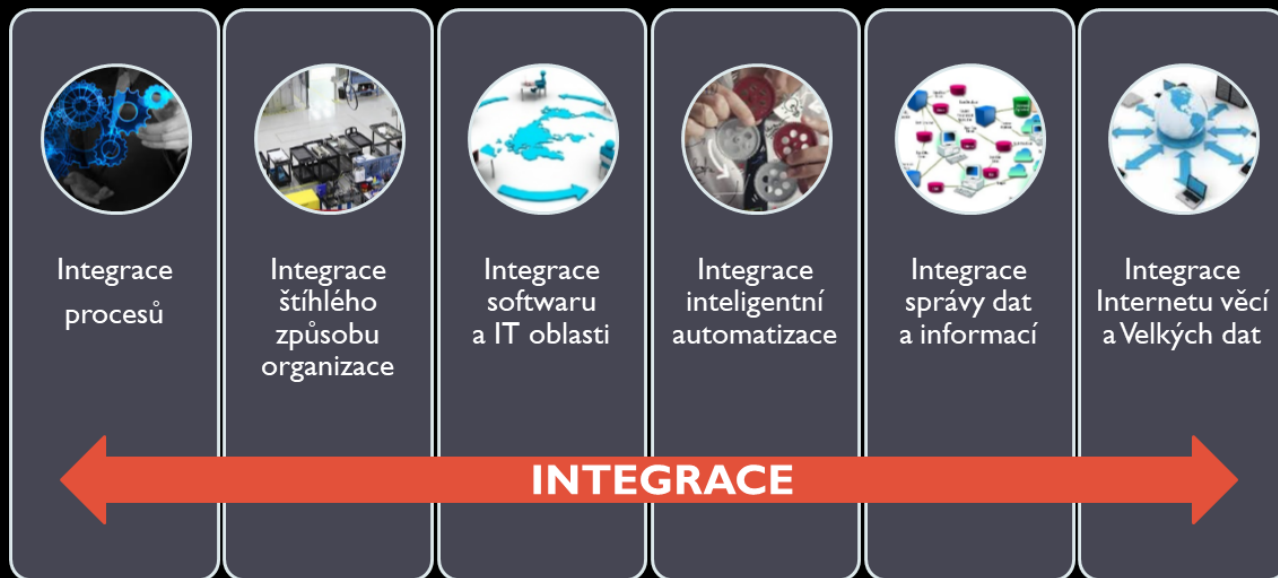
Integrace procesů

Integrace štíhlého způsobu organizace

Integrace softwaru a IT oblasti

Integrace inteligentní automatizace

Integrace správy dat a informací

Integrace Internetu věcí a Velkých dat

INTEGRACE